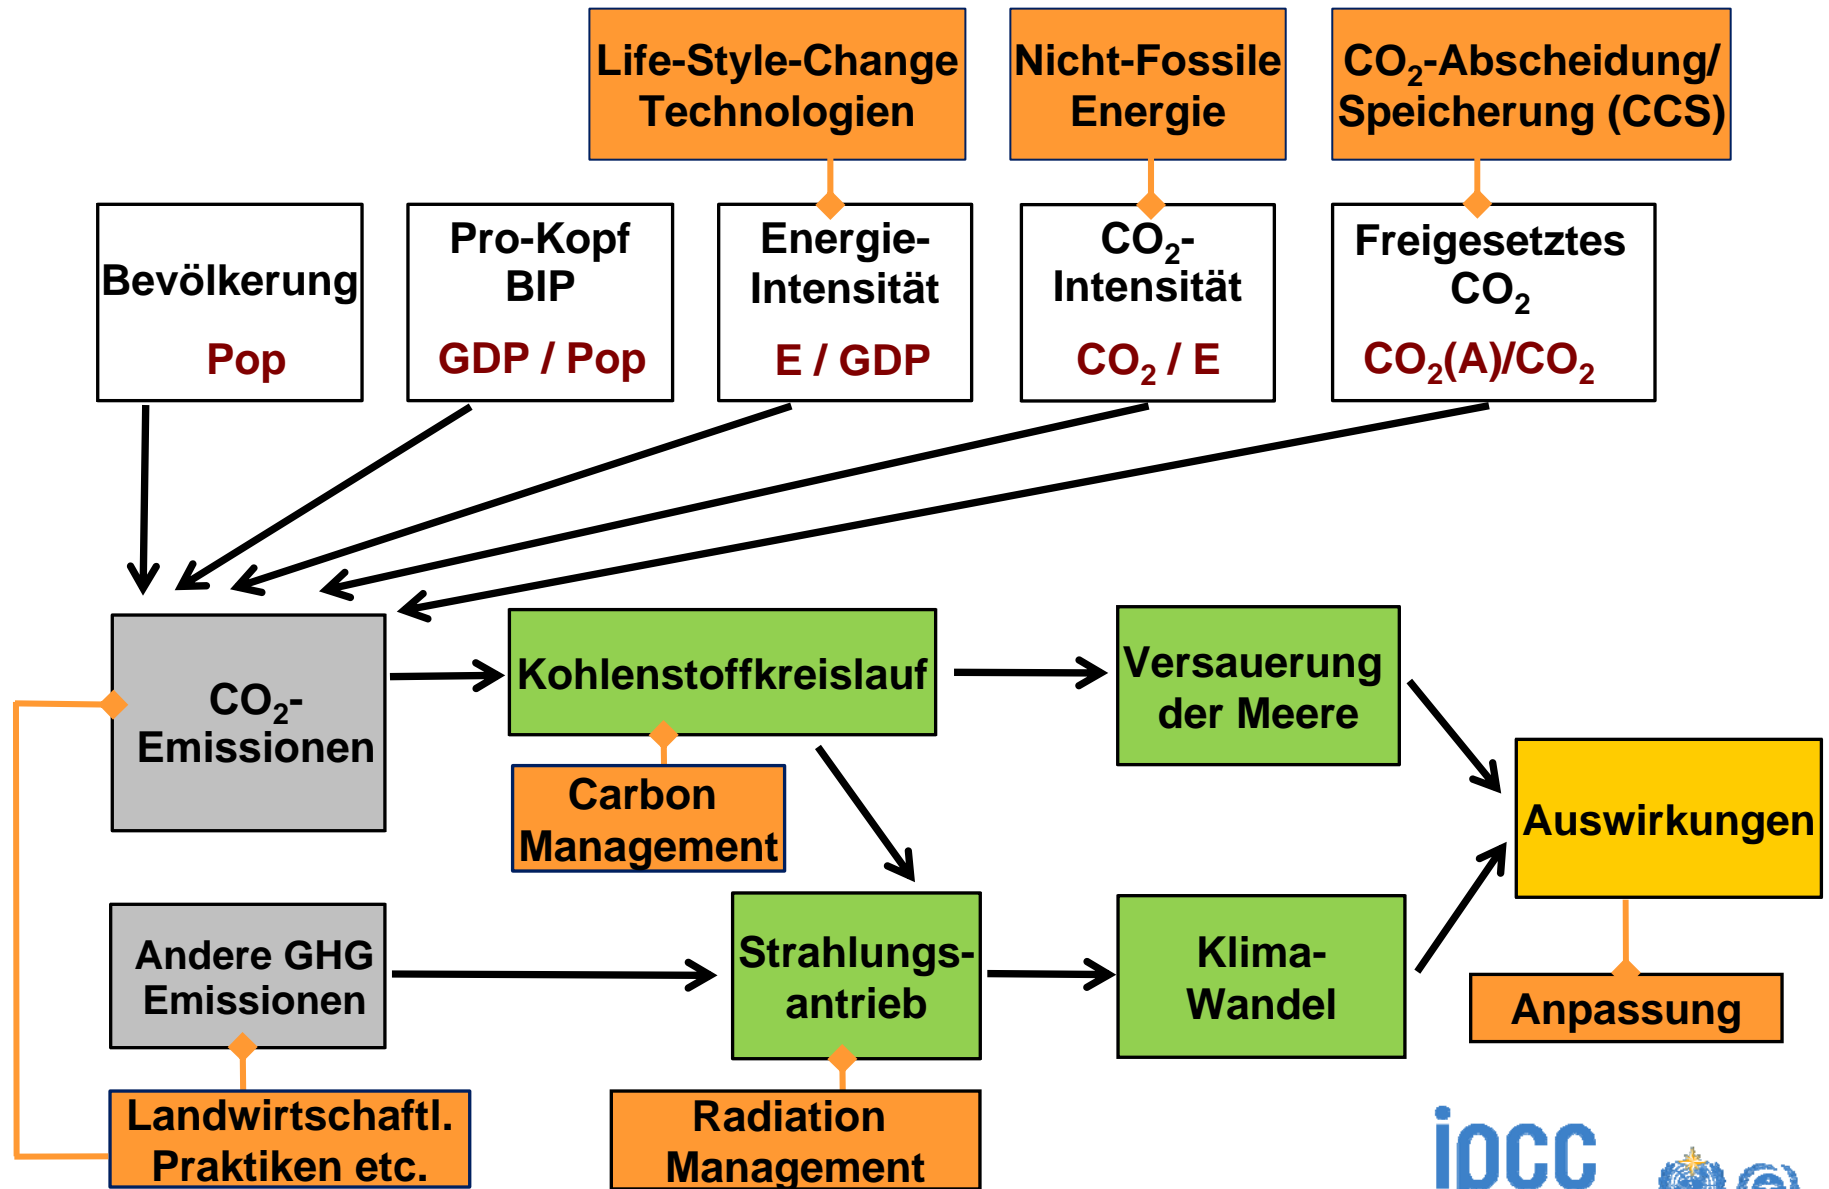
Life-Style-Change Technologien

Nicht-Fossile Energie

$CO_2$-Abscheidung/ Speicherung (CCS)

Bevölkerung

Pop

Pro-Kopf BIP

GDP / Pop

Energie-Intensität

E / GDP

$CO_2$-Intensität

$CO_2$ / E

Freigesetztes $CO_2$

$CO_2$(A)/$CO_2$

$CO_2$-Emissionen

Kohlenstoffkreislauf

Versauerung der Meere

Carbon Management

Auswirkungen

Andere GHG Emissionen

Strahlungs-antrieb

Klima-Wandel

Anpassung

Landwirtschaftl. Praktiken etc.

Radiation Management

ipcc